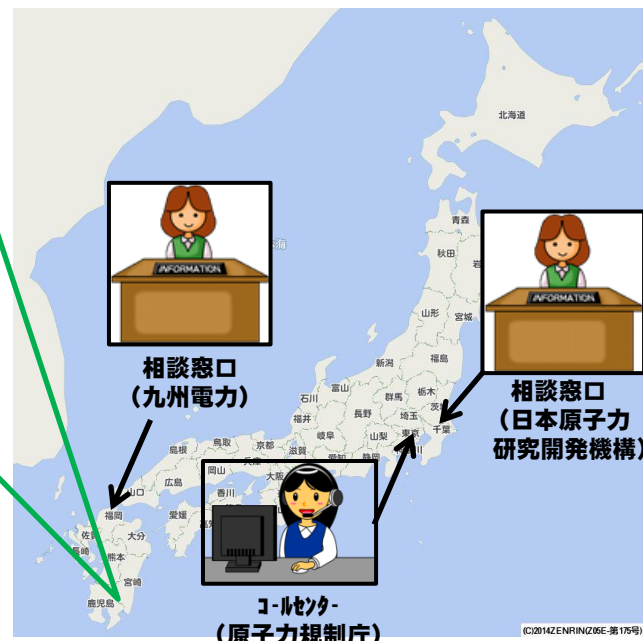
北海道

青森

秋田

岩

海

INFORMATION

INFORMATION

山形

宮城

相談窓口
（九州電力）

相談窓口
（日本原子力
研究開発機構）

新潟

福島

富山

石川

栃木

群馬

茨

福井

長野

埼玉

岐阜

山梨

東京

千葉

島根

鳥取

京都

滋賀

広島

岡山

兵庫

大阪

山口

香川

愛媛

福岡

佐賀

長崎

大分

熊本

宮崎

鹿児島

コールセンター
（原子力規制庁）

(C)2014ZENRIN(Z05E-第175号)